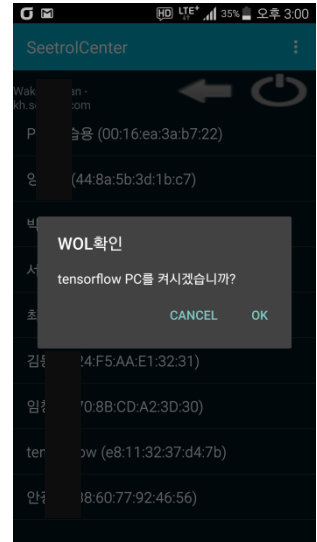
HD LTE+ 35% 오후 3:00

SeetrolCenter

Wak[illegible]an - kh.s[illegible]com

P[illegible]습용 (00:16:ea:3a:b7:22)

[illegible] (44:8a:5b:3d:1b:c7)

WOL확인

tensorflow PC를 켜시겠습니까?

CANCEL OK

김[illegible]24:F5:AA:E1:32:31)

임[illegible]70:8B:CD:A2:3D:30)

ten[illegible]ow (e8:11:32:37:d4:7b)

안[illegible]38:60:77:92:46:56)